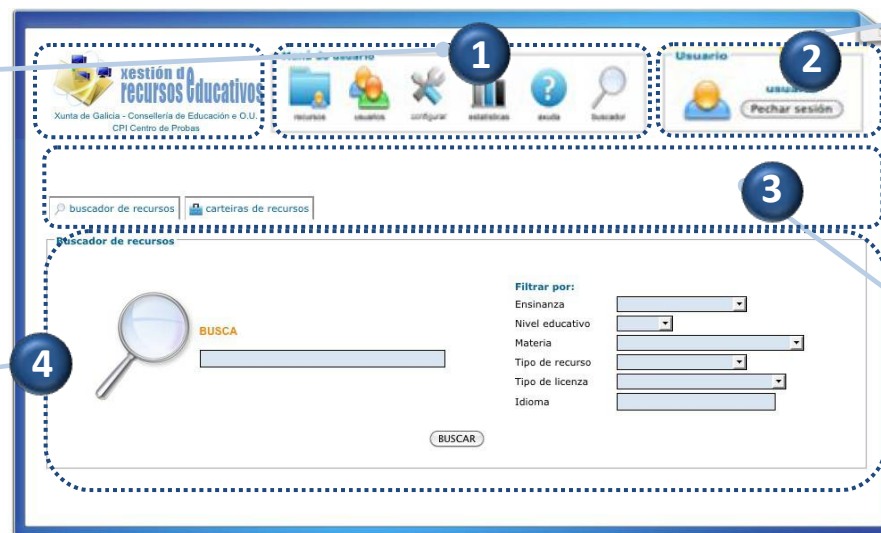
xestión de recursos educativos
Xunta de Galicia - Consellería de Educación e O.U.
CPI Centro de Probas

Menú do usuario
1
recursos
usuarios
configurar
estatísticas
axuda
buscador

Usuario
2
usuario
Pechar sesión

3
buscador de recursos
carteiras de recursos

Buscador de recursos
4
BUSCA

Filtrar por:
Ensinanza
Nivel educativo
Materia
Tipo de recurso
Tipo de licenza
Idioma

BUSCAR